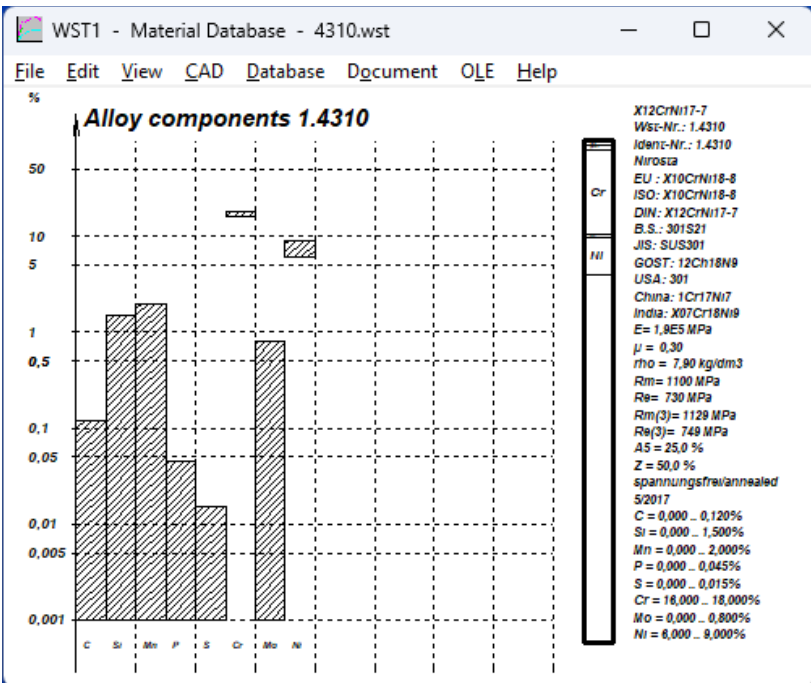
WST1 - Material Database - 4310.wst

File Edit View CAD Database Document OLE Help

%

Alloy components 1.4310

50
10
5
1
0,5
0,1
0,05
0,01
0,005
0,001

C Si Mn P S Cr Mo Ni

Cr
Ni

X12CrNi17-7
Wst-Nr.: 1.4310
Ident-Nr.: 1.4310
Nirosta
EU : X10CrNi18-8
ISO: X10CrNi18-8
DIN: X12CrNi17-7
B.S.: 301S21
JIS: SUS301
GOST: 12Ch18N9
USA: 301
China: 1Cr17Ni7
India: X07Cr18Ni9
E= 1,9E5 MPa
$\mu$ = 0,30
rho = 7,90 kg/dm3
Rm= 1100 MPa
Re= 730 MPa
Rm(3)= 1129 MPa
Re(3)= 749 MPa
A5 = 25,0 %
Z = 50,0 %
spannungsfrei/annealed
5/2017
C = 0,000 .. 0,120%
Si = 0,000 .. 1,500%
Mn = 0,000 .. 2,000%
P = 0,000 .. 0,045%
S = 0,000 .. 0,015%
Cr = 16,000 .. 18,000%
Mo = 0,000 .. 0,800%
Ni = 6,000 .. 9,000%